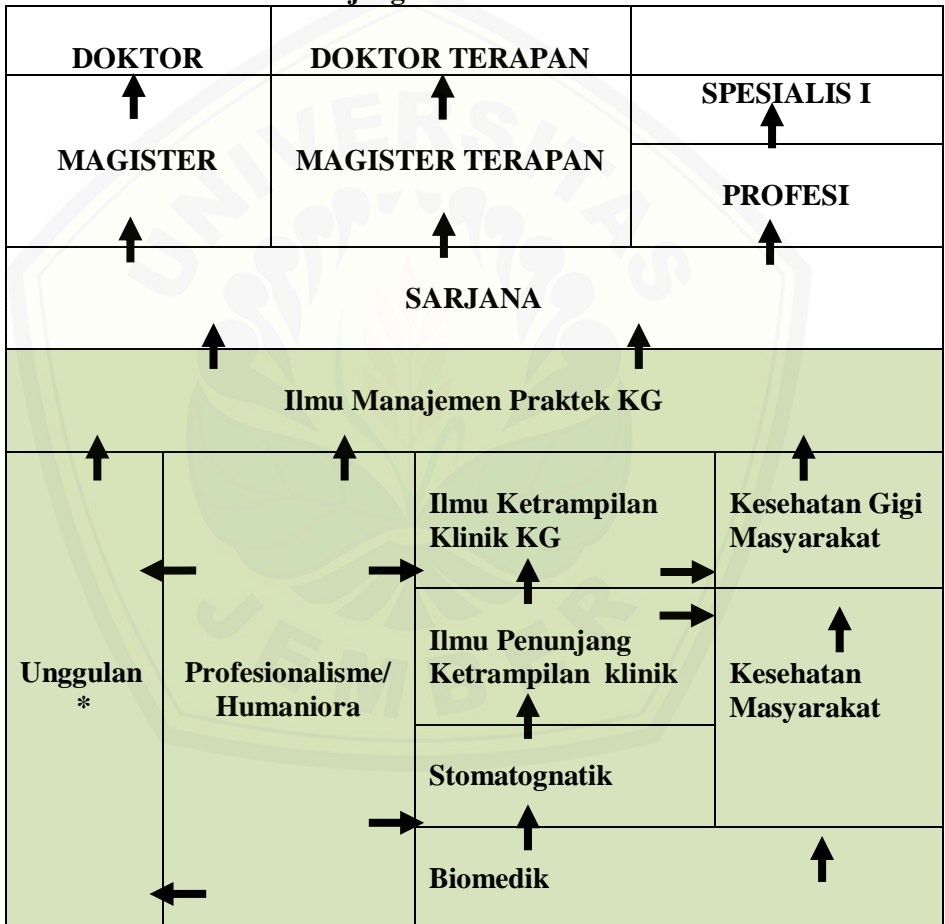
DOKTOR
DOKTOR TERAPAN
SPESIALIS I
MAGISTER
MAGISTER TERAPAN
PROFESI
SARJANA
Ilmu Manajemen Praktek KG
Ilmu Ketrampilan Klinik KG
Kesehatan Gigi Masyarakat
Ilmu Penunjang Ketrampilan klinik
Unggulan *
Profesionalisme/ Humaniora
Kesehatan Masyarakat
Stomatognatik
Biomedik